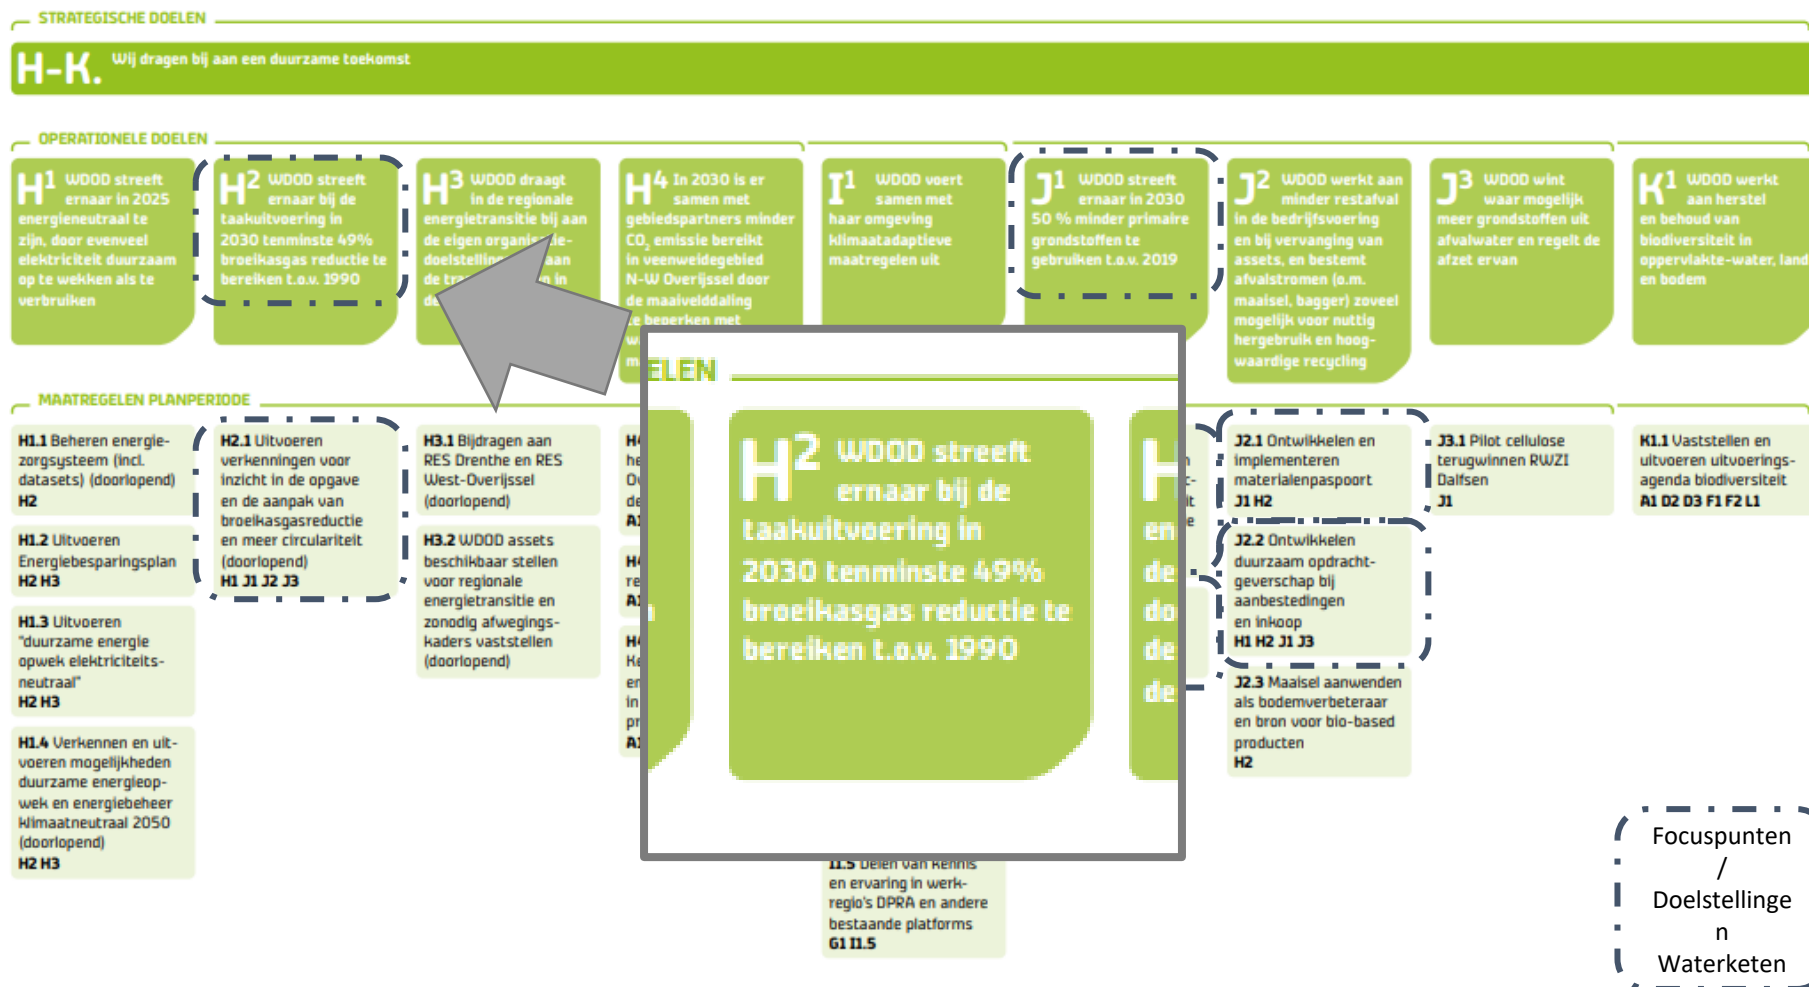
STRATEGISCHE DOELEN

H-K. Wij dragen bij aan een duurzame toekomst

OPERATIONELE DOELEN

H1 WDOD streeft ernaar in 2025 energieneutraal te zijn, door evenveel elektriciteit duurzaam op te wekken als te verbruiken

H2 WDOD streeft ernaar bij de taakuitvoering in 2030 tenminste 49% broeikasgas reductie te bereiken t.o.v. 1990

H3 WDOD draagt in de regionale energietransitie bij aan de eigen organisatie-doelstelling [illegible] de tr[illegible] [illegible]n in de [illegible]

H4 In 2030 is er samen met gebiedspartners minder $CO_2$ emissie bereikt in veenweidegebied N-W Overijssel door de maaivelddaling te beperken met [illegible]

I1 WDOD voert samen met haar omgeving klimaatadaptieve maatregelen uit

J1 WDOD streeft ernaar in 2030 50 % minder primaire grondstoffen te gebruiken t.o.v. 2019

J2 WDOD werkt aan minder restafval in de bedrijfsvoering en bij vervanging van assets, en bestemt afvalstromen (o.m. maaisel, bagger) zoveel mogelijk voor nuttig hergebruik en hoogwaardige recycling

J3 WDOD wint waar mogelijk meer grondstoffen uit afvalwater en regelt de afzet ervan

K1 WDOD werkt aan herstel en behoud van biodiversiteit in oppervlakte-water, land en bodem

ELEN

H2 WDOD streeft ernaar bij de taakuitvoering in 2030 tenminste 49% broeikasgas reductie te bereiken t.o.v. 1990

MAATREGELEN PLANPERIODE

H1.1 Beheren energie-zorgsysteem (incl. datasets) (doorlopend) H2

H1.2 Uitvoeren Energiebesparingsplan H2 H3

H1.3 Uitvoeren "duurzame energie opwek elektriciteits-neutraal" H2 H3

H1.4 Verkennen en uitvoeren mogelijkheden duurzame energieopwek en energiebeheer klimaatneutraal 2050 (doorlopend) H2 H3

H2.1 Uitvoeren verkenningen voor inzicht in de opgave en de aanpak van broeikasgasreductie en meer circulariteit (doorlopend) H1 J1 J2 J3

H3.1 Bijdragen aan RES Drenthe en RES West-Overijssel (doorlopend)

H3.2 WDOD assets beschikbaar stellen voor regionale energietransitie en zonodig afwegingskaders vaststellen (doorlopend)

I1.5 Delen van kennis en ervaring in werkregio's DPRA en andere bestaande platforms G1 I1.5

J2.1 Ontwikkelen en implementeren materialenpaspoort J1 H2

J2.2 Ontwikkelen duurzaam opdrachtgeverschap bij aanbestedingen en inkoop H1 H2 J1 J3

J2.3 Maaisel aanwenden als bodemverbeteraar en bron voor bio-based producten H2

J3.1 Pilot cellulose terugwinnen RWZI Dalfsen J1

K1.1 Vaststellen en uitvoeren uitvoeringsagenda biodiversiteit A1 D2 D3 F1 F2 L1

Focuspunten / Doelstellingen Waterketen